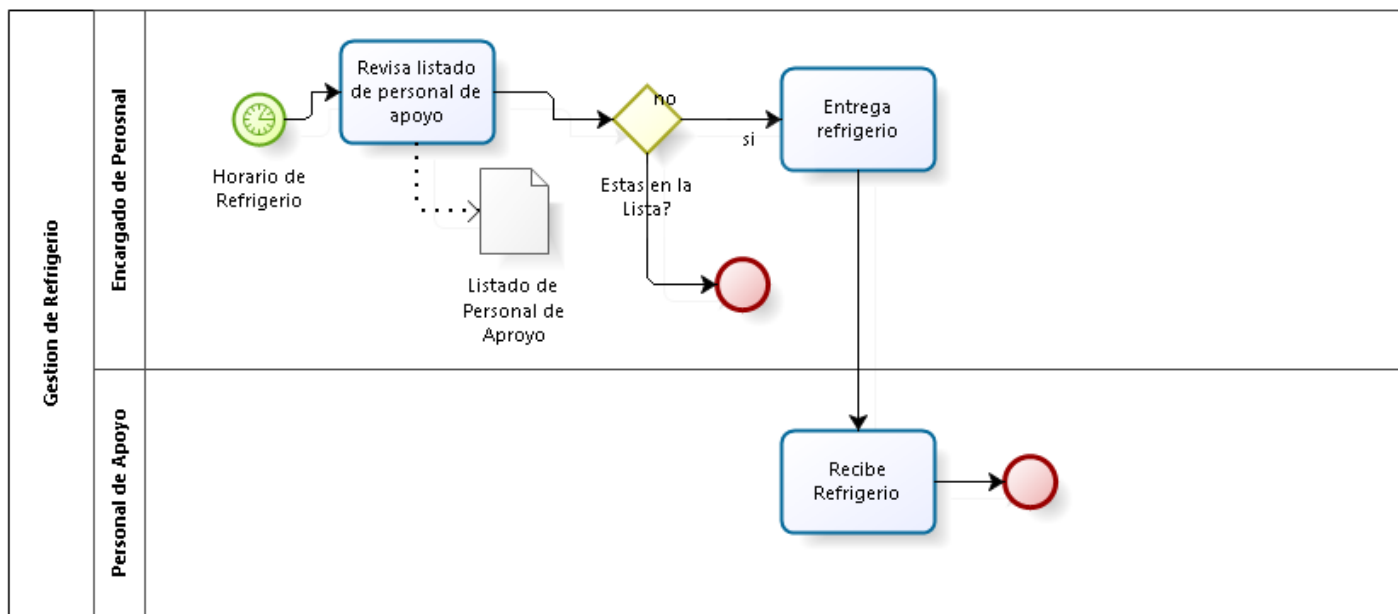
Gestion de Refrigerio

Encargado de Perosnal

Horario de Refrigerio

Revisa listado de personal de apoyo

Listado de Personal de Apoyo

no

Estas en la Lista?

si

Entrega refrigerio

Personal de Apoyo

Recibe Refrigerio